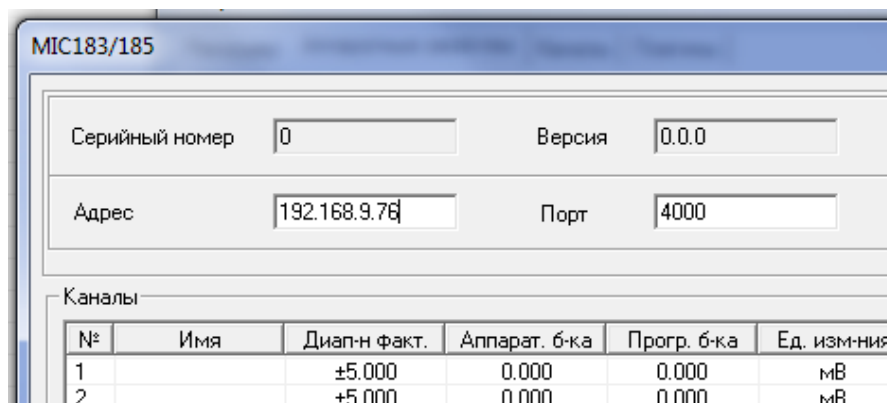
MIC183/185

Серийный номер 0

Версия 0.0.0

Адрес 192.168.9.76

Порт 4000

Каналы

| № | Имя | Диап-н факт. | Аппарат. б-ка | Прогр. б-ка | Ед. изм-ния |
|---|---|---|---|---|---|
| 1 | | ±5.000 | 0.000 | 0.000 | мВ |
| 2 | | ±5.000 | 0.000 | 0.000 | мВ |